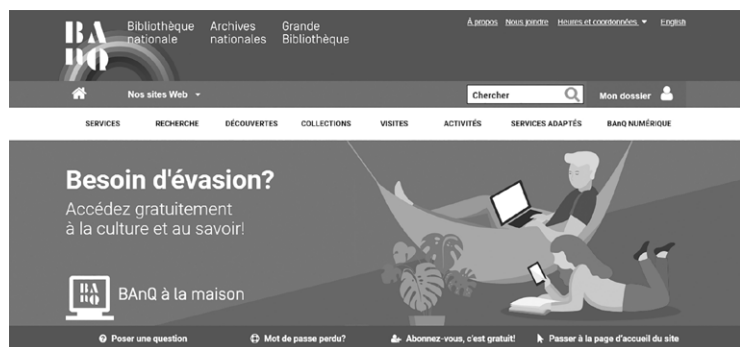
BA
NQ

Bibliothèque nationale

Archives nationales

Grande Bibliothèque

À propos Nous joindre Heures et coordonnées English

Nos sites Web

Chercher

Mon dossier

SERVICES RECHERCHE DÉCOUVERTES COLLECTIONS VISITES ACTIVITÉS SERVICES ADAPTÉS BAnQ NUMÉRIQUE

Besoin d'évasion?

Accédez gratuitement à la culture et au savoir!

BA
NQ

BAnQ à la maison

Poser une question

Mot de passe perdu?

Abonnez-vous, c'est gratuit!

Passer à la page d'accueil du site